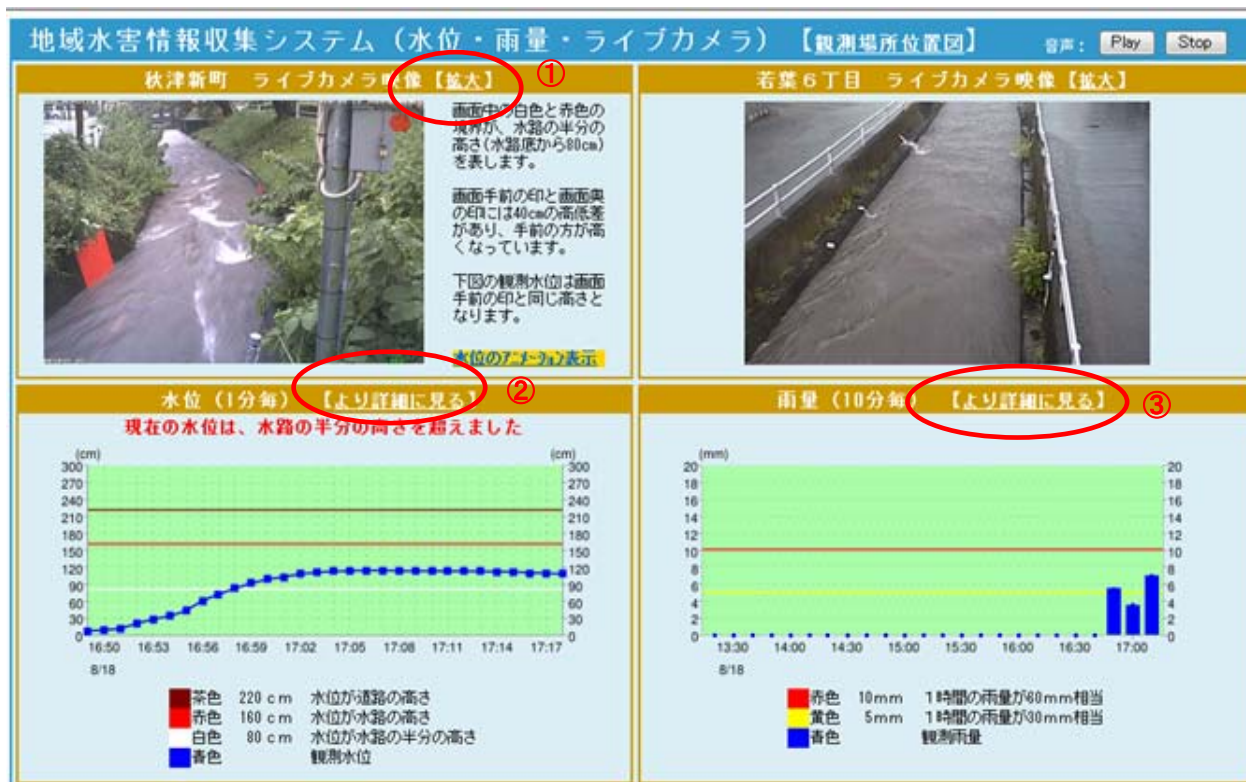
地域水害情報収集システム（水位・雨量・ライブカメラ）【観測場所位置図】

音声： Play Stop

秋津新町 ライブカメラ映像【拡大】 ①

画面中の白色と赤色の境界が、水路の半分の高さ（水路底から80cm）を表します。

画面手前の印と画面奥の印には40cmの高低差があり、手前の方が高くなっています。

下図の観測水位は画面手前の印と同じ高さとなります。

水位のアニメーション表示

若葉6丁目 ライブカメラ映像【拡大】

水位（1分毎）【より詳細に見る】 ②

現在の水位は、水路の半分の高さを超えました

(cm) (cm)
300 270 240 210 180 150 120 90 60 30 0
16:50 16:53 16:56 16:59 17:02 17:05 17:08 17:11 17:14 17:17
8/18

茶色 220cm 水位が道路の高さ
赤色 160cm 水位が水路の高さ
白色 80cm 水位が水路の半分の高さ
青色 観測水位

雨量（10分毎）【より詳細に見る】 ③

(mm)
20 18 16 14 12 10 8 6 4 2 0
13:30 14:00 14:30 15:00 15:30 16:00 16:30 17:00
8/18

赤色 10mm 1時間の雨量が60mm相当
黄色 5mm 1時間の雨量が30mm相当
青色 観測雨量